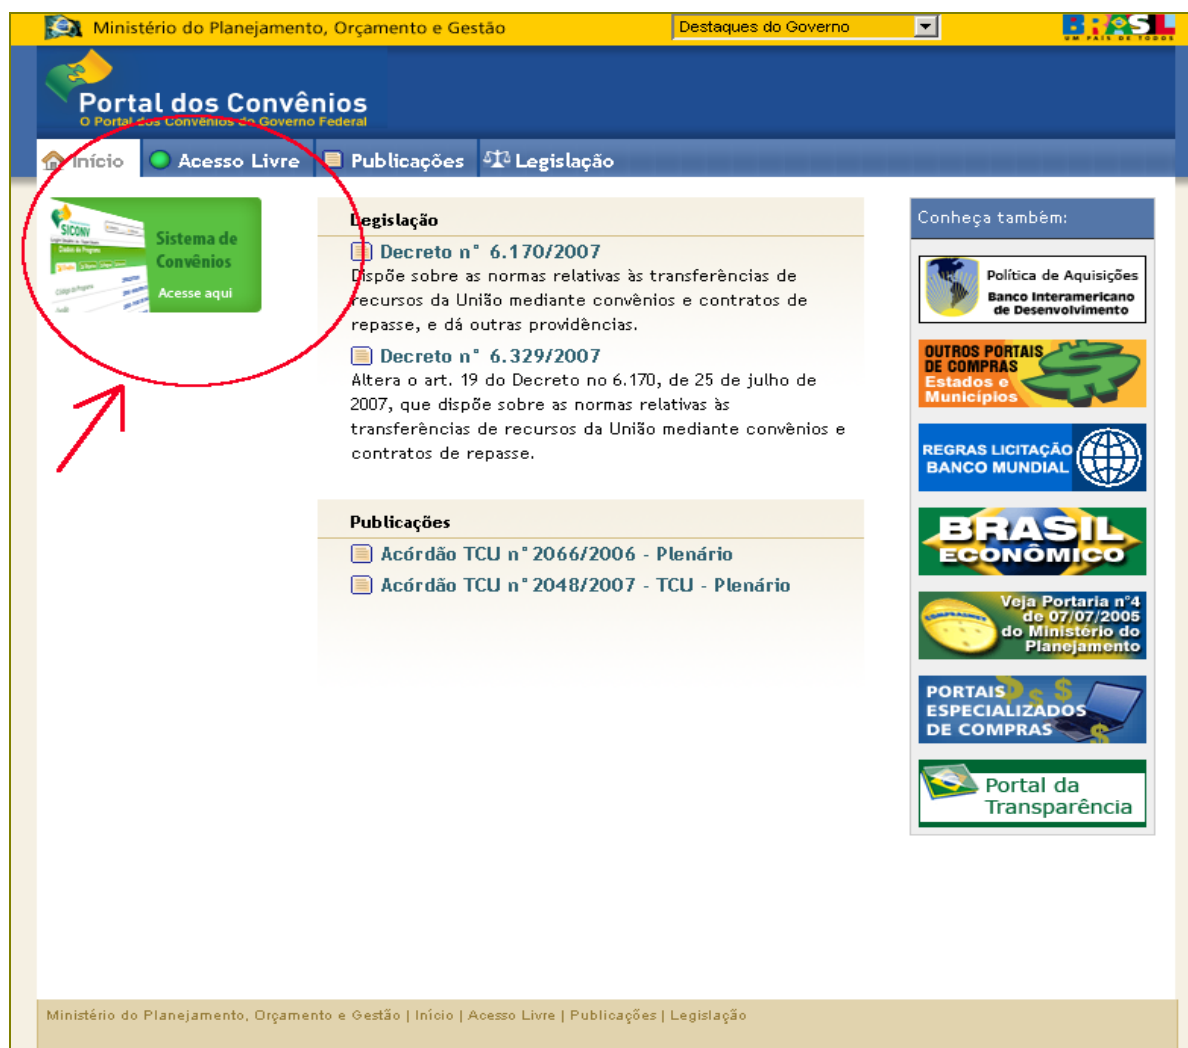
Ministério do Planejamento, Orçamento e Gestão

Destaques do Governo

BRASIL
UM PAÍS DE TODOS

Portal dos Convênios
O Portal dos Convênios do Governo Federal

Início | Acesso Livre | Publicações | Legislação

SICONV
Sistema de Convênios
Acesse aqui

Legislação

Decreto nº 6.170/2007
Dispõe sobre as normas relativas às transferências de recursos da União mediante convênios e contratos de repasse, e dá outras providências.

Decreto nº 6.329/2007
Altera o art. 19 do Decreto no 6.170, de 25 de julho de 2007, que dispõe sobre as normas relativas às transferências de recursos da União mediante convênios e contratos de repasse.

Publicações

Acórdão TCU nº 2066/2006 - Plenário
Acórdão TCU nº 2048/2007 - TCU - Plenário

Conheça também:

Política de Aquisições
Banco Interamericano de Desenvolvimento

OUTROS PORTAIS DE COMPRAS
Estados e Municípios

REGRAS LICITAÇÃO BANCO MUNDIAL

BRASIL ECONÔMICO

Veja Portaria nº4 de 07/07/2005 do Ministério do Planejamento

PORTAIS ESPECIALIZADOS DE COMPRAS

Portal da Transparência

Ministério do Planejamento, Orçamento e Gestão | Início | Acesso Livre | Publicações | Legislação